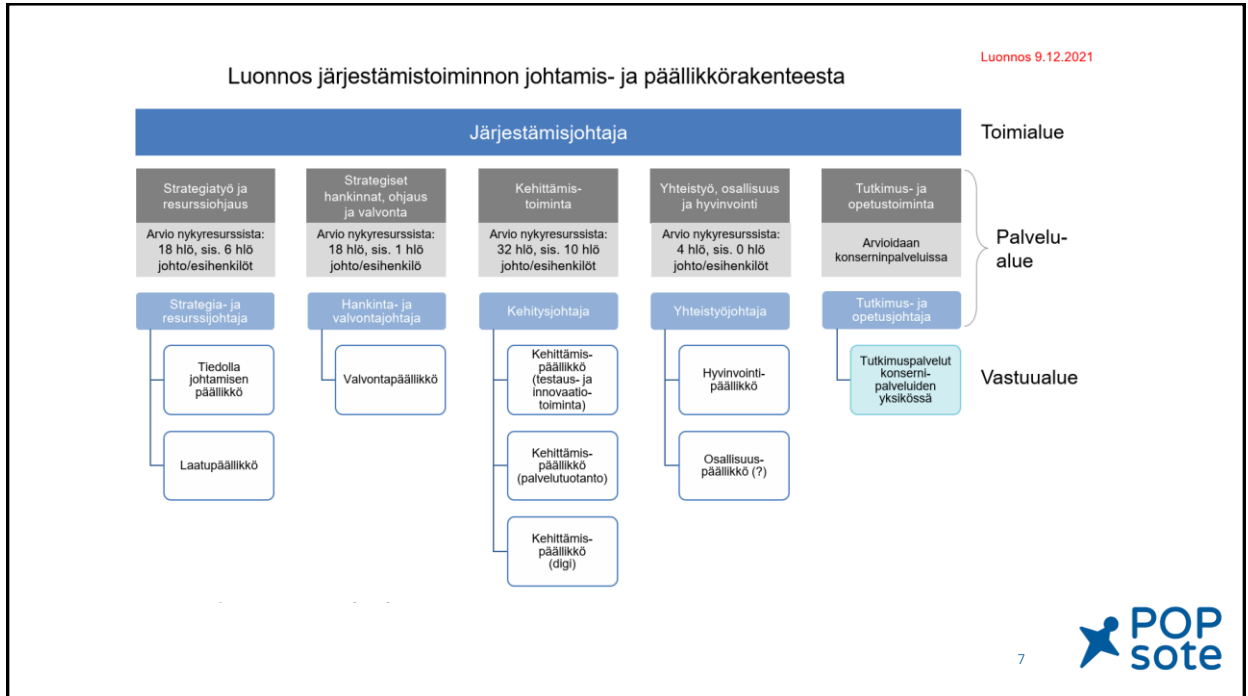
Luonnos 9.12.2021

Luonnos järjestämistoiminnon johtamis- ja päällikkörakenteesta

Järjestämisjohtaja

Toimialue

Strategiatyö ja resurssiohjaus

Arvio nykyresurssista: 18 hlö, sis. 6 hlö johto/esihenkilöt

Strategia- ja resurssijohtaja

Tiedolla johtamisen päällikkö

Laatupäällikkö

Strategiset hankinnat, ohjaus ja valvonta

Arvio nykyresurssista: 18 hlö, sis. 1 hlö johto/esihenkilö

Hankinta- ja valvontajohtaja

Valvontapäällikkö

Kehittämistoiminta

Arvio nykyresurssista: 32 hlö, sis. 10 hlö johto/esihenkilöt

Kehitysjohtaja

Kehittämispäällikkö (testaus- ja innovaatiotoiminta)

Kehittämispäällikkö (palvelutuotanto)

Kehittämispäällikkö (digi)

Yhteistyö, osallisuus ja hyvinvointi

Arvio nykyresurssista: 4 hlö, sis. 0 hlö johto/esihenkilöt

Yhteistyöjohtaja

Hyvinvointipäällikkö

Osallisuuspäällikkö (?)

Tutkimus- ja opetustoiminta

Arvioidaan konserninpalveluissa

Tutkimus- ja opetusjohtaja

Tutkimuspalvelut konsernipalveluiden yksikössä

Palvelualue

Vastuualue

7

POP sote